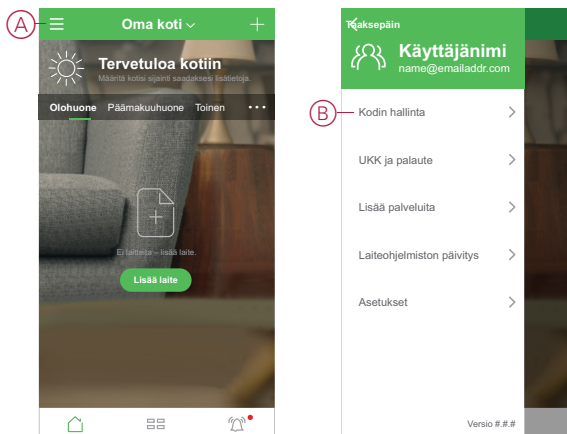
A

Oma koti

Tervetuloa kotiin

Määritä kotisi sijainti saadaksesi lisätietoja.

Olohuone Päämakuuhuone Toinen

Ei laitteita – lisää laite.

Lisää laite

Takaisin

Käyttäjänimi

name@emailaddr.com

B

Kodin hallinta

UKK ja palaute

Lisää palveluita

Laiteohjelmiston päivitys

Asetukset

Versio #.#.#